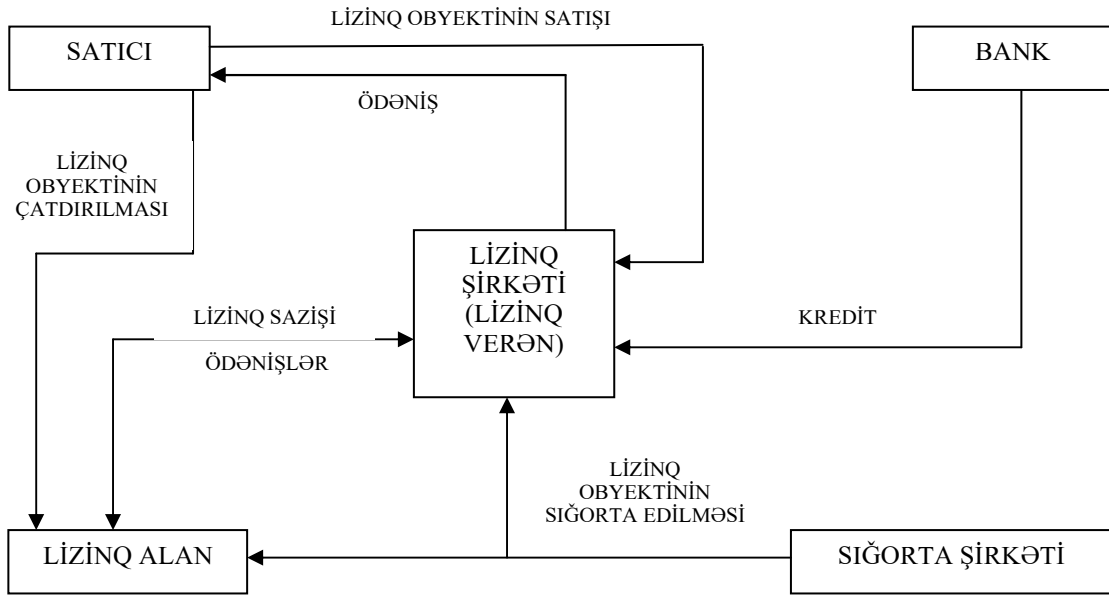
LİZİNQ OBYEKTİNİN SATIŞI

SATICI

BANK

ÖDƏNİŞ

LİZİNQ OBYEKTİNİN ÇATDIRILMASI

LİZİNQ ŞİRKƏTİ (LİZİNQ VERƏN)

LİZİNQ SAZİŞİ

KREDİT

ÖDƏNİŞLƏR

LİZİNQ OBYEKTİNİN SIĞORTA EDİLMƏSİ

LİZİNQ ALAN

SIĞORTA ŞİRKƏTİ